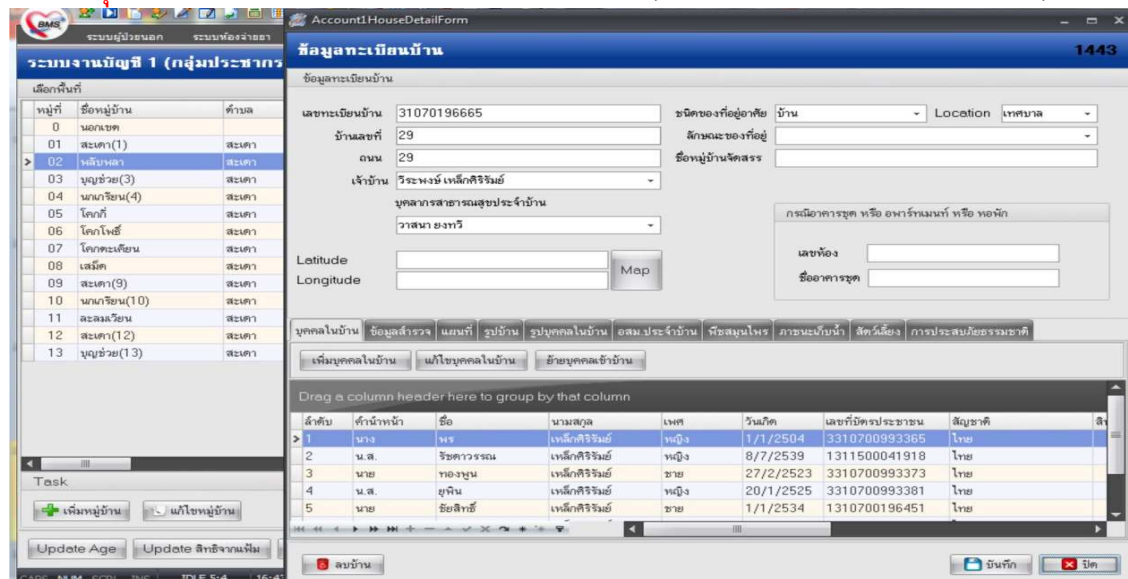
BMS
ระบบผู้ป่วยนอก ระบบห้องจ่ายยา
ระบบงานบัญชี 1 (กลุ่มประชากร
เลือกพื้นที่

| หมู่ที่ | ชื่อหมู่บ้าน | ตำบล |
|---|---|---|
| 0 | นอกเขต | |
| 01 | สะเดา(1) | สะเดา |
| 02 | หลับหล่า | สะเดา |
| 03 | บุญช่วย(3) | สะเดา |
| 04 | นาเกรียน(4) | สะเดา |
| 05 | โคกกี่ | สะเดา |
| 06 | โคกโพธิ์ | สะเดา |
| 07 | โคกตะเคียน | สะเดา |
| 08 | เสม็ด | สะเดา |
| 09 | สะเดา(9) | สะเดา |
| 10 | นาเกรียน(10) | สะเดา |
| 11 | ละลมเวียน | สะเดา |
| 12 | สะเดา(12) | สะเดา |
| 13 | บุญช่วย(13) | สะเดา |

Task
เพิ่มหมู่บ้าน แก้ไขหมู่บ้าน
Update Age Update สิทธิจากแฟ้ม
CAPS NUM SCRL INS IDLE 5:4 16:4

Account1HouseDetailForm
ข้อมูลทะเบียนบ้าน 1443
ข้อมูลทะเบียนบ้าน
เลขทะเบียนบ้าน 31070196665
บ้านเลขที่ 29
ถนน 29
เจ้าบ้าน วีระพงษ์ เหล็กศิริรัมย์
บุคลากรสาธารณสุขประจำบ้าน
วาสนา ยงทวี
ชนิดของที่อยู่อาศัย บ้าน
Location เทศบาล
ลักษณะของที่อยู่
ชื่อหมู่บ้านจัดสรร
กรณีอาคารชุด หรือ อพาร์ทเมนท์ หรือ หอพัก
เลขห้อง
ชื่ออาคารชุด
Latitude
Longitude
Map
บุคคลในบ้าน ข้อมูลสำรวจ แผนที่ รูปบ้าน รูปบุคคลในบ้าน อสม.ประจำบ้าน พืชสมุนไพร ภาชนะเก็บน้ำ สัตว์เลี้ยง การประสบภัยธรรมชาติ
เพิ่มบุคคลในบ้าน แก้ไขบุคคลในบ้าน ย้ายบุคคลเข้าบ้าน
Drag a column header here to group by that column

| ลำดับ | คำนำหน้า | ชื่อ | นามสกุล | เพศ | วันเกิด | เลขที่บัตรประชาชน | สัญชาติ |
|---|---|---|---|---|---|---|---|
| 1 | นาง | พร | เหล็กศิริรัมย์ | หญิง | 1/1/2504 | 3310700993365 | ไทย |
| 2 | น.ส. | รัชดาวรรณ | เหล็กศิริรัมย์ | หญิง | 8/7/2539 | 1311500041918 | ไทย |
| 3 | นาย | ทองพูน | เหล็กศิริรัมย์ | ชาย | 27/2/2523 | 3310700993373 | ไทย |
| 4 | น.ส. | ยุพิน | เหล็กศิริรัมย์ | หญิง | 20/1/2525 | 3310700993381 | ไทย |
| 5 | นาย | ชัยสิทธิ์ | เหล็กศิริรัมย์ | ชาย | 1/1/2534 | 1310700196451 | ไทย |

ลบบ้าน
บันทึก ปิด